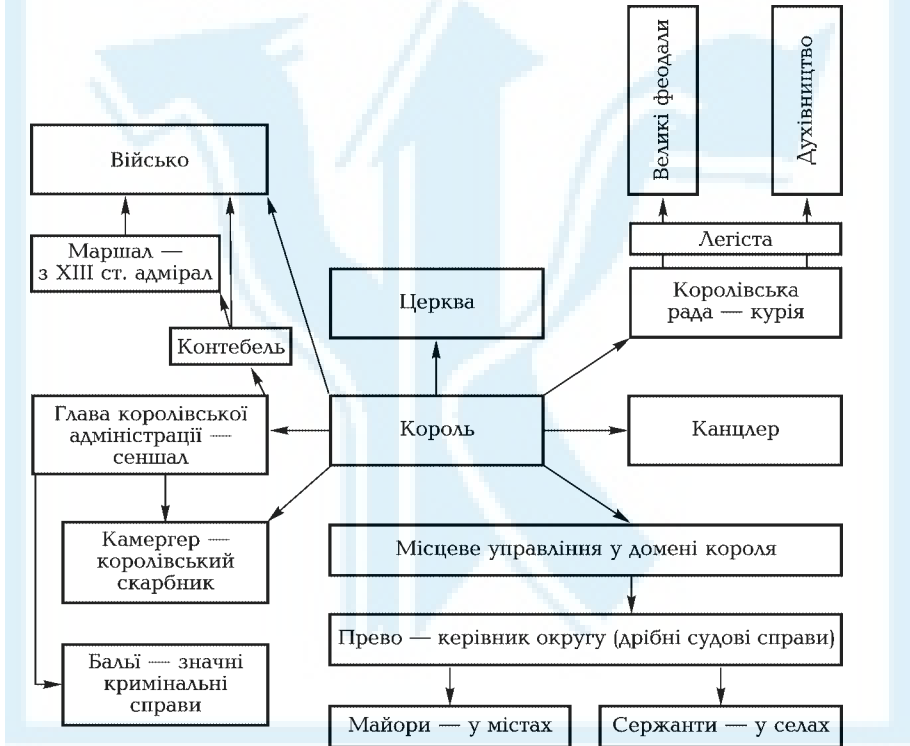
Великі феодали

Духівництво

Військо

Легіста

Маршал — з XIII ст. адмірал

Королівська рада — курія

Церква

Контебель

Глава королівської адміністрації — сеншал

Король

Канцлер

Камергер — королівський скарбник

Місцеве управління у домені короля

Прево — керівник округу (дрібні судові справи)

Бальї — значні кримінальні справи

Майори — у містах

Сержанти — у селах